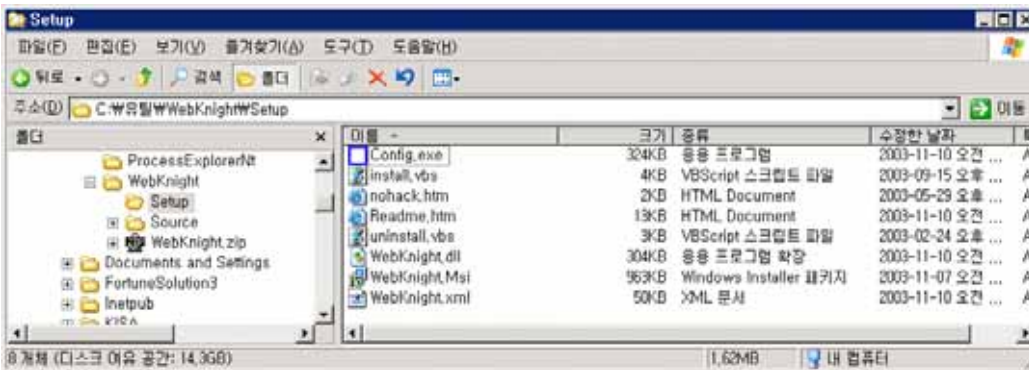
Setup

파일(F) 편집(E) 보기(V) 즐겨찾기(A) 도구(T) 도움말(H)

뒤로 · 검색 폴더

주소(D) C:₩유틸₩WebKnight₩Setup

이동

폴더 ×

ProcessExplorerNt
WebKnight
Setup
Source
WebKnight.zip
Documents and Settings
FortuneSolution3
Inetpub
KISA

| 이름 | 크기 | 종류 | 수정한 날짜 |
|---|---|---|---|
| Config.exe | 324KB | 응용 프로그램 | 2003-11-10 오전 ... |
| install.vbs | 4KB | VBScript 스크립트 파일 | 2003-09-15 오후 ... |
| nohack.htm | 2KB | HTML Document | 2003-05-29 오후 ... |
| Readme.htm | 13KB | HTML Document | 2003-11-10 오전 ... |
| uninstall.vbs | 3KB | VBScript 스크립트 파일 | 2003-02-24 오후 ... |
| WebKnight.dll | 304KB | 응용 프로그램 확장 | 2003-11-10 오전 ... |
| WebKnight.Msi | 963KB | Windows Installer 패키지 | 2003-11-07 오전 ... |
| WebKnight.xml | 50KB | XML 문서 | 2003-11-10 오전 ... |

8 개체 (디스크 여유 공간: 14.3GB) 1.62MB 내 컴퓨터